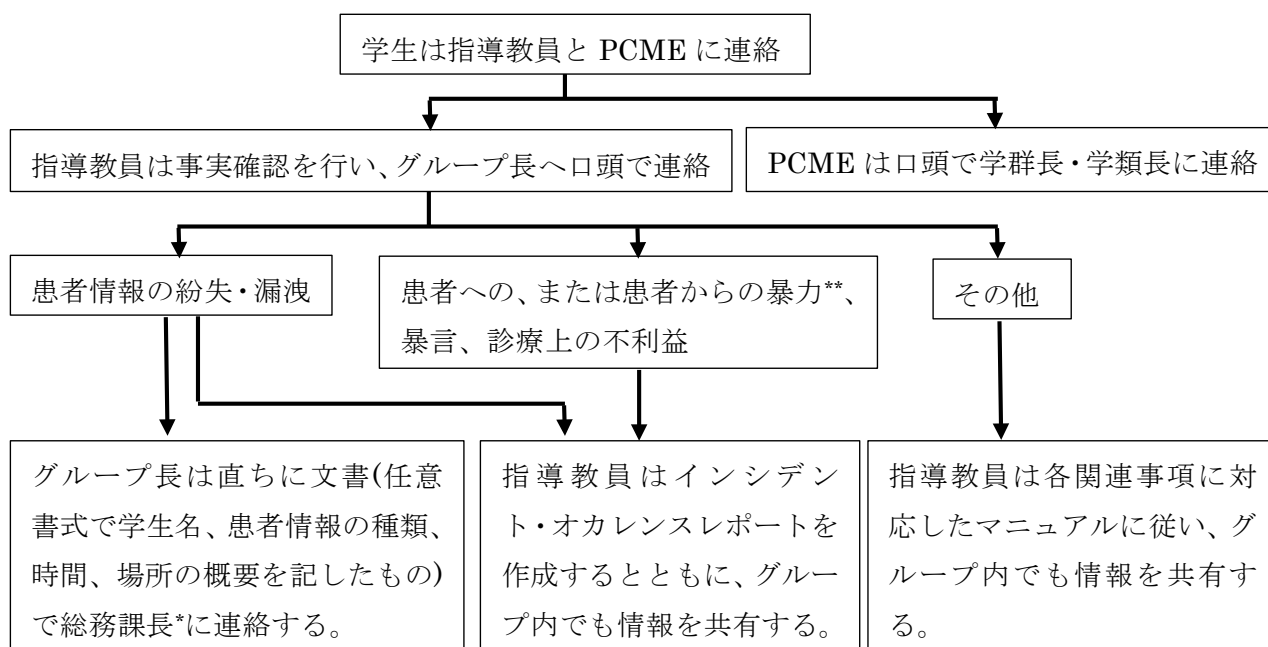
学生は指導教員と PCME に連絡

指導教員は事実確認を行い、グループ長へ口頭で連絡

PCME は口頭で学群長・学類長に連絡

患者情報の紛失・漏洩

患者への、または患者からの暴力**、暴言、診療上の不利益

その他

グループ長は直ちに文書(任意書式で学生名、患者情報の種類、時間、場所の概要を記したもの)で総務課長*に連絡する。

指導教員はインシデント・オカレンスレポートを作成するとともに、グループ内でも情報を共有する。

指導教員は各関連事項に対応したマニュアルに従い、グループ内でも情報を共有する。